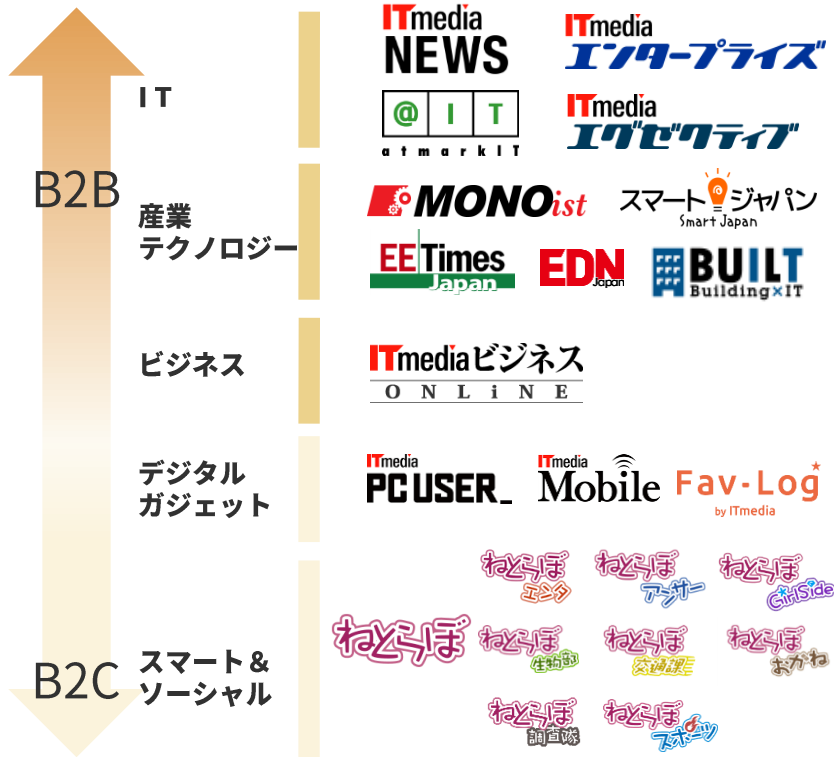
B2B

IT

ITmedia NEWS

ITmedia エンタープライズ

@ I T
atmarkIT

ITmedia エグゼクティブ

産業
テクノロジー

MONOist

スマートジャパン
Smart Japan

EE Times Japan

EDN Japan

BUILT
Building×IT

ビジネス

ITmediaビジネス ONLiNE

デジタル
ガジェット

ITmedia PC USER

ITmedia Mobile

Fav-Log by ITmedia

B2C

スマート＆
ソーシャル

ねとらぼ

ねとらぼ エンタ

ねとらぼ アンサー

ねとらぼ GirlSide

ねとらぼ 生物部

ねとらぼ 交通課

ねとらぼ おかね

ねとらぼ 調査隊

ねとらぼ スポーツ